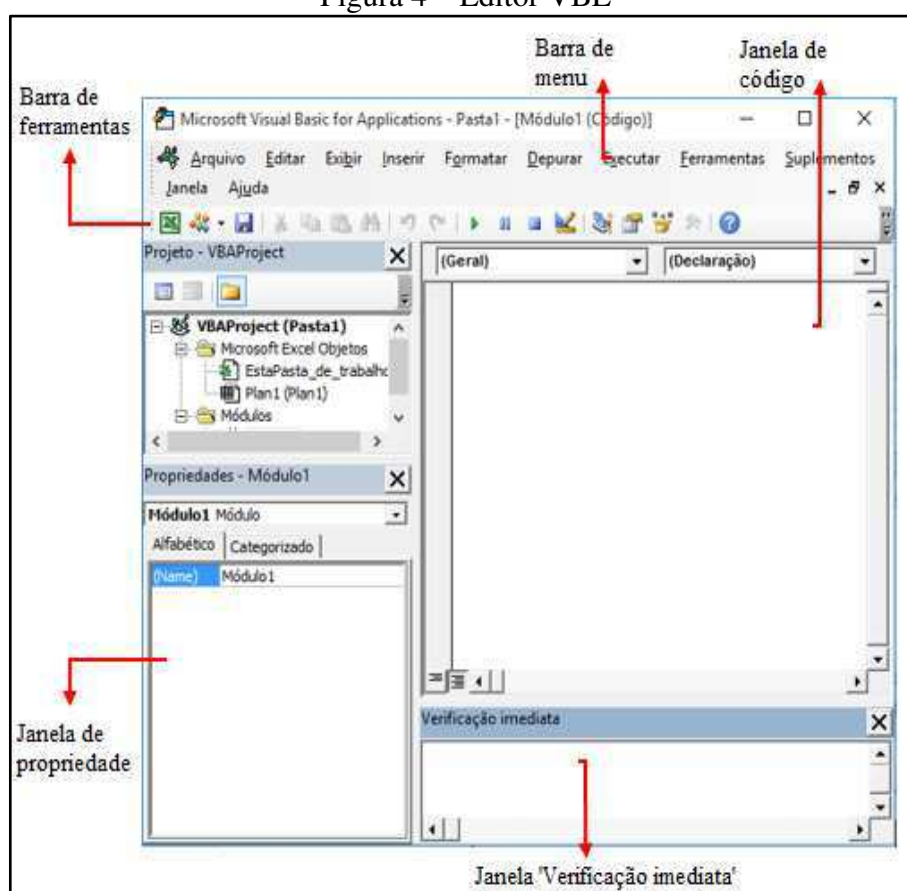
Figura 4 – Editor VBE

Barra de menu

Janela de código

Barra de ferramentas

Microsoft Visual Basic for Applications - Pasta1 - [Módulo1 (Código)]

Arquivo Editar Exibir Inserir Formatar Depurar Executar Ferramentas Suplementos Janela Ajuda

Projeto - VBAProject

VBAProject (Pasta1)
Microsoft Excel Objetos
EstaPasta_de_trabalho
Plan1 (Plan1)
Módulos

(Geral)
(Declaração)

Propriedades - Módulo1

Módulo1 Módulo

Alfabético Categorizado

(Name) Módulo1

Janela de propriedade

Verificação imediata

Janela 'Verificação imediata'